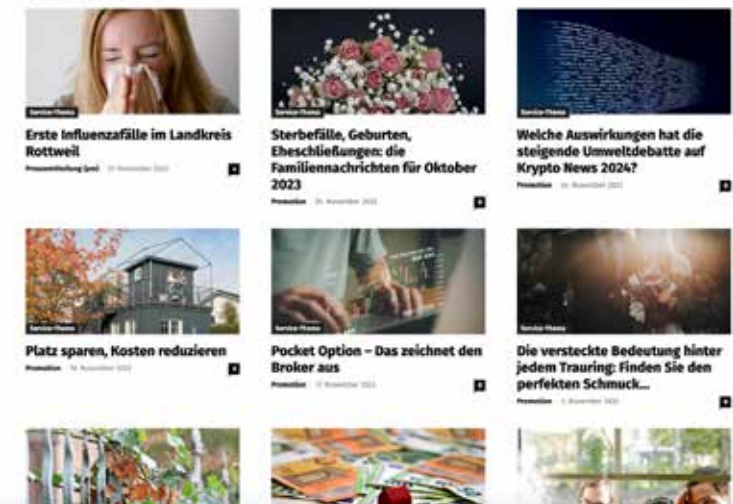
Service-Thema

Erste Influenzafälle im Landkreis Rottweil

Pressemitteilung (pm) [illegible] November 2023

Service-Thema

Sterbefälle, Geburten, Eheschließungen: die Familiennachrichten für Oktober 2023

Promotion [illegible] November 2023

Service-Thema

Welche Auswirkungen hat die steigende Umweltdebatte auf Krypto News 2024?

Promotion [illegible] November 2023

Service-Thema

Platz sparen, Kosten reduzieren

Promotion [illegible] November 2023

Service-Thema

Pocket Option – Das zeichnet den Broker aus

Promotion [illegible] November 2023

Service-Thema

Die versteckte Bedeutung hinter jedem Trauring: Finden Sie den perfekten Schmuck...

Promotion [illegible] November 2023